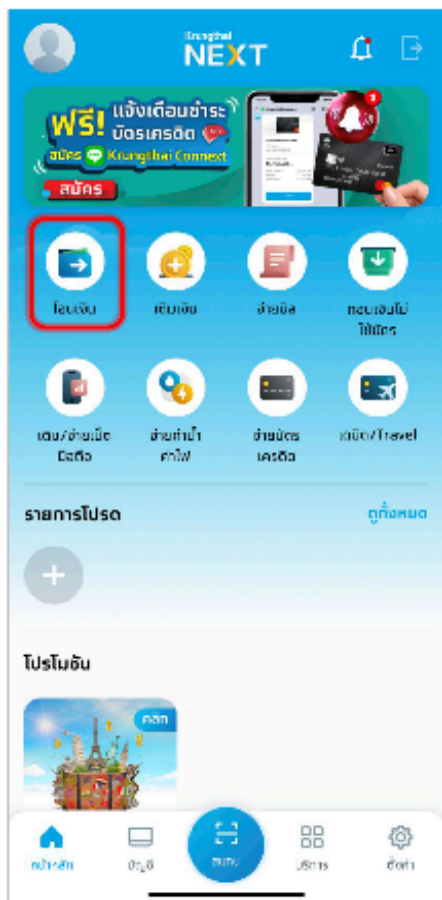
Krungthai NEXT

ฟรี! แจ้งเตือนชำระบัตรเครดิต สมัคร Krungthai Connect
สมัคร

โอนเงิน
เติมเงิน
จ่ายบิล
ถอนเงินไม่ใช้บัตร
เติม/จ่ายมือถือ
จ่ายค่าน้ำค่าไฟ
จ่ายบัตรเครดิต
เดบิต/Travel

รายการโปรด
ดูทั้งหมด

โปรโมชัน
คลิก

หน้าหลัก
บัญชี
สแกน
บริการ
ตั้งค่า